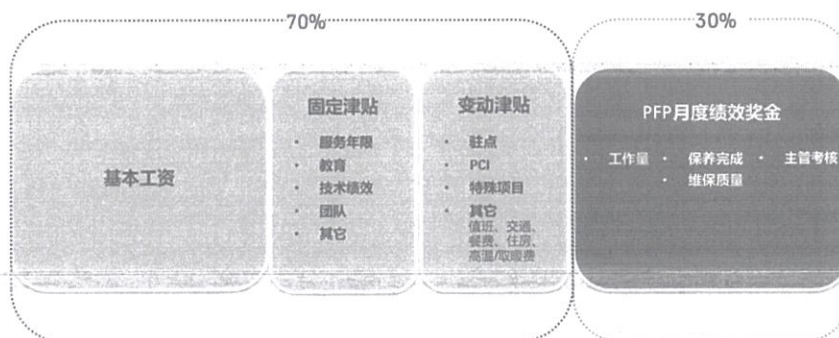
70%

基本工资

固定津贴

- 服务年限
- 教育
- 技术绩效
- 团队
- 其它

变动津贴

- 驻点
- PCI
- 特殊项目
- 其它
值班、交通、餐费、住房、高温/取暖费

30%

PFP月度绩效奖金

- 工作量
- 保养完成
- 主管考核
- 维保质量